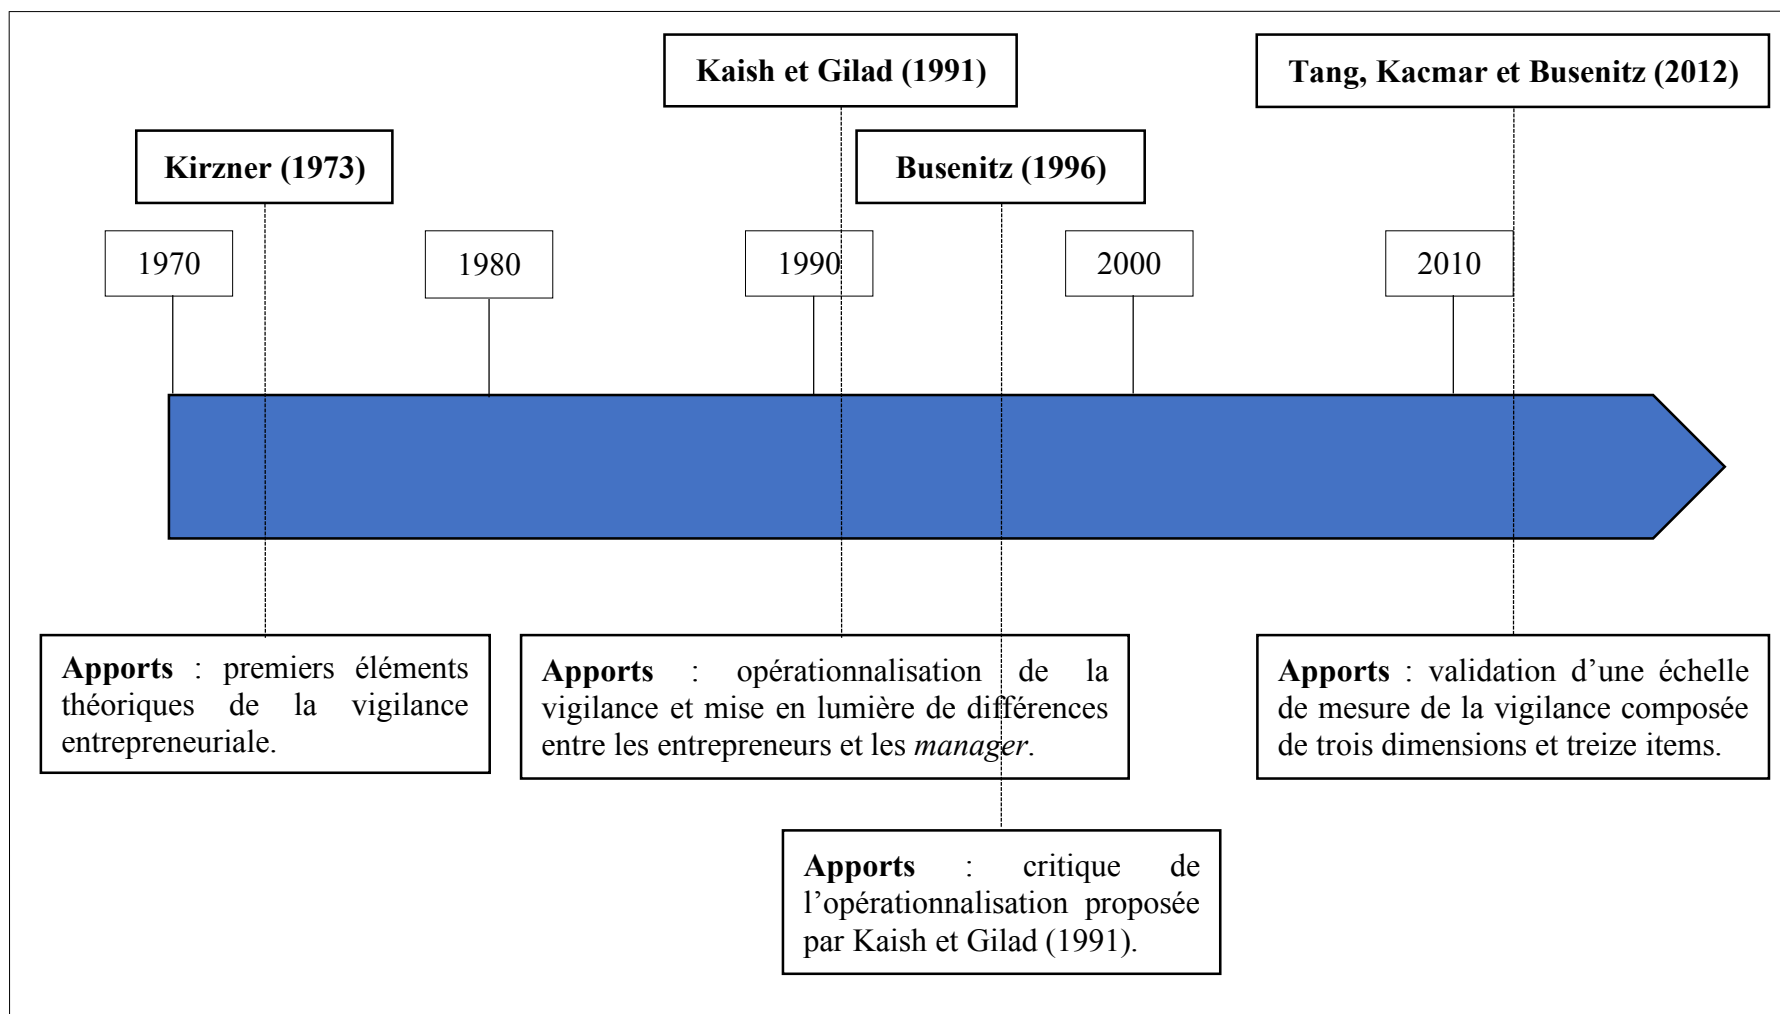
Kaish et Gilad (1991)

Tang, Kacmar et Busenitz (2012)

Kirzner (1973)

Busenitz (1996)

1970

1980

1990

2000

2010

**Apports** : premiers éléments théoriques de la vigilance entrepreneuriale.

**Apports** : opérationnalisation de la vigilance et mise en lumière de différences entre les entrepreneurs et les *manager*.

**Apports** : validation d'une échelle de mesure de la vigilance composée de trois dimensions et treize items.

**Apports** : critique de l'opérationnalisation proposée par Kaish et Gilad (1991).